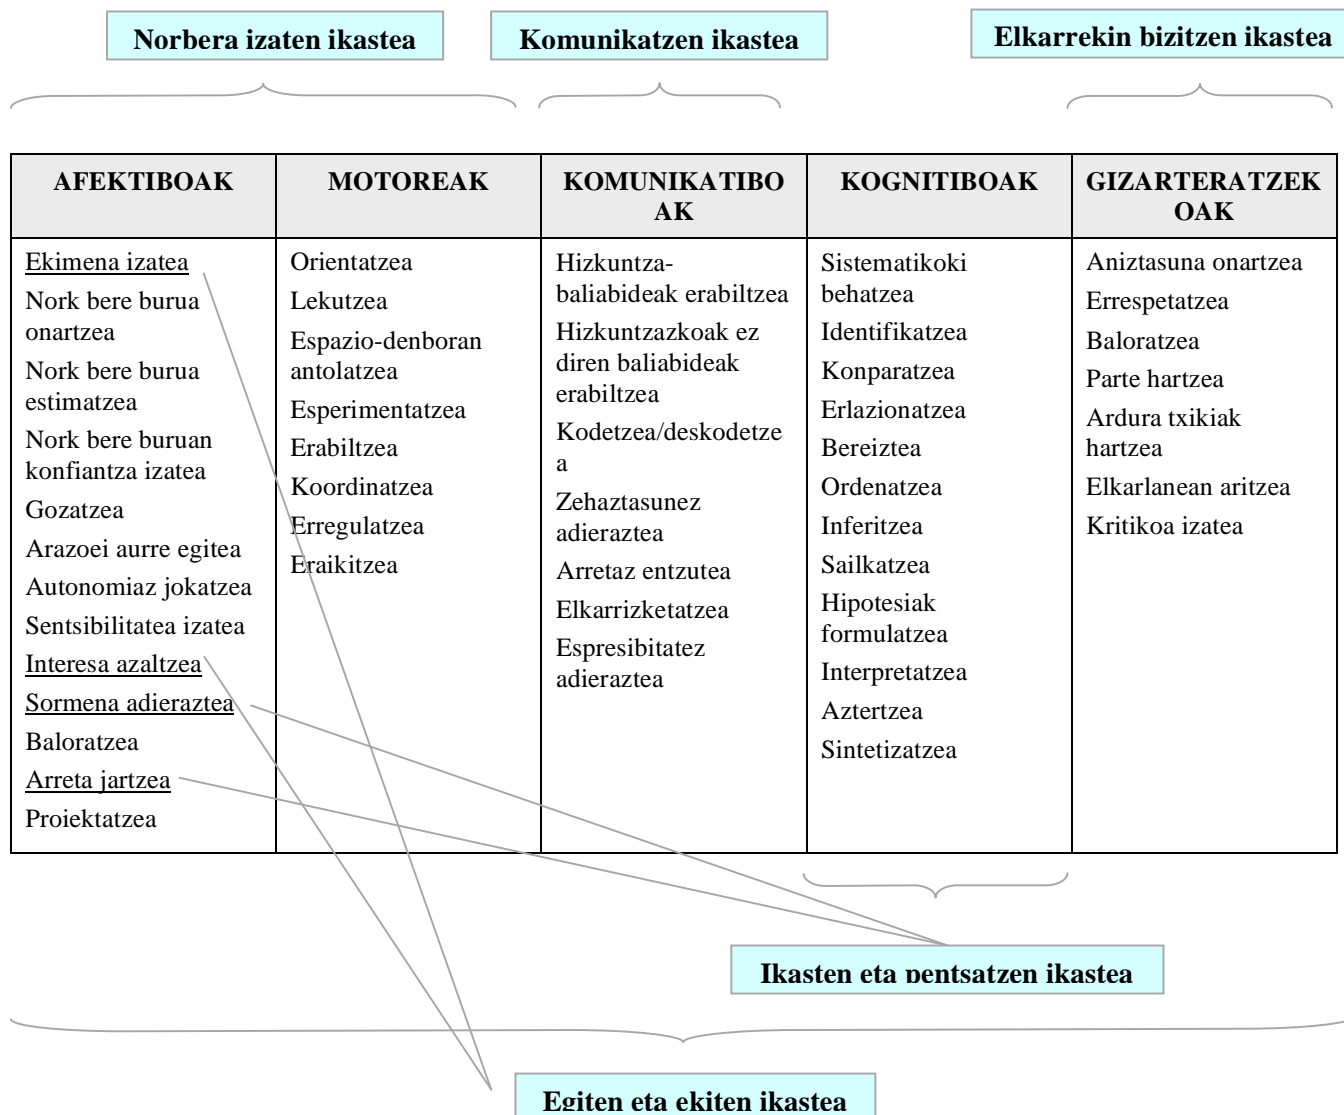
Norbera izaten ikastea

Komunikatzen ikastea

Elkarrekin bizitzen ikastea

| AFEKTIBOAK | MOTOREAK | KOMUNIKATIBOAK | KOGNITIBOAK | GIZARTERATZEKOAK |
|---|---|---|---|---|
| Ekimena izatea<br>Nork bere burua onartzea<br>Nork bere burua estimatzea<br>Nork bere buruan konfiantza izatea<br>Gozatzea<br>Arazoei aurre egitea<br>Autonomiaz jokatzea<br>Sentsibilitatea izatea<br>Interesa azaltzea<br>Sormena adieraztea<br>Baloratzea<br>Arreta jartzea<br>Proiektatzea | Orientatzea<br>Lekutzea<br>Espazio-denboran antolatzea<br>Esperimentatzea<br>Erabiltzea<br>Koordinatzea<br>Erregulatzea<br>Eraikitzea | Hizkuntza-baliabideak erabiltzea<br>Hizkuntzazkoak ez diren baliabideak erabiltzea<br>Kodetzea/deskodetzea<br>Zehaztasunez adieraztea<br>Arretaz entzutea<br>Elkarrizketatzea<br>Espresibitatez adieraztea | Sistematikoki behatzea<br>Identifikatzea<br>Konparatzea<br>Erlazionatzea<br>Bereiztea<br>Ordenatzea<br>Inferitzea<br>Sailkatzea<br>Hipotesiak formulatzea<br>Interpretatzea<br>Aztertzea<br>Sintetizatzea | Aniztasuna onartzea<br>Errespetatzea<br>Baloratzea<br>Parte hartzea<br>Ardura txikiak hartzea<br>Elkarlanean aritzea<br>Kritikoa izatea |

Ikasten eta pentsatzen ikastea

Egiten eta ekiten ikastea